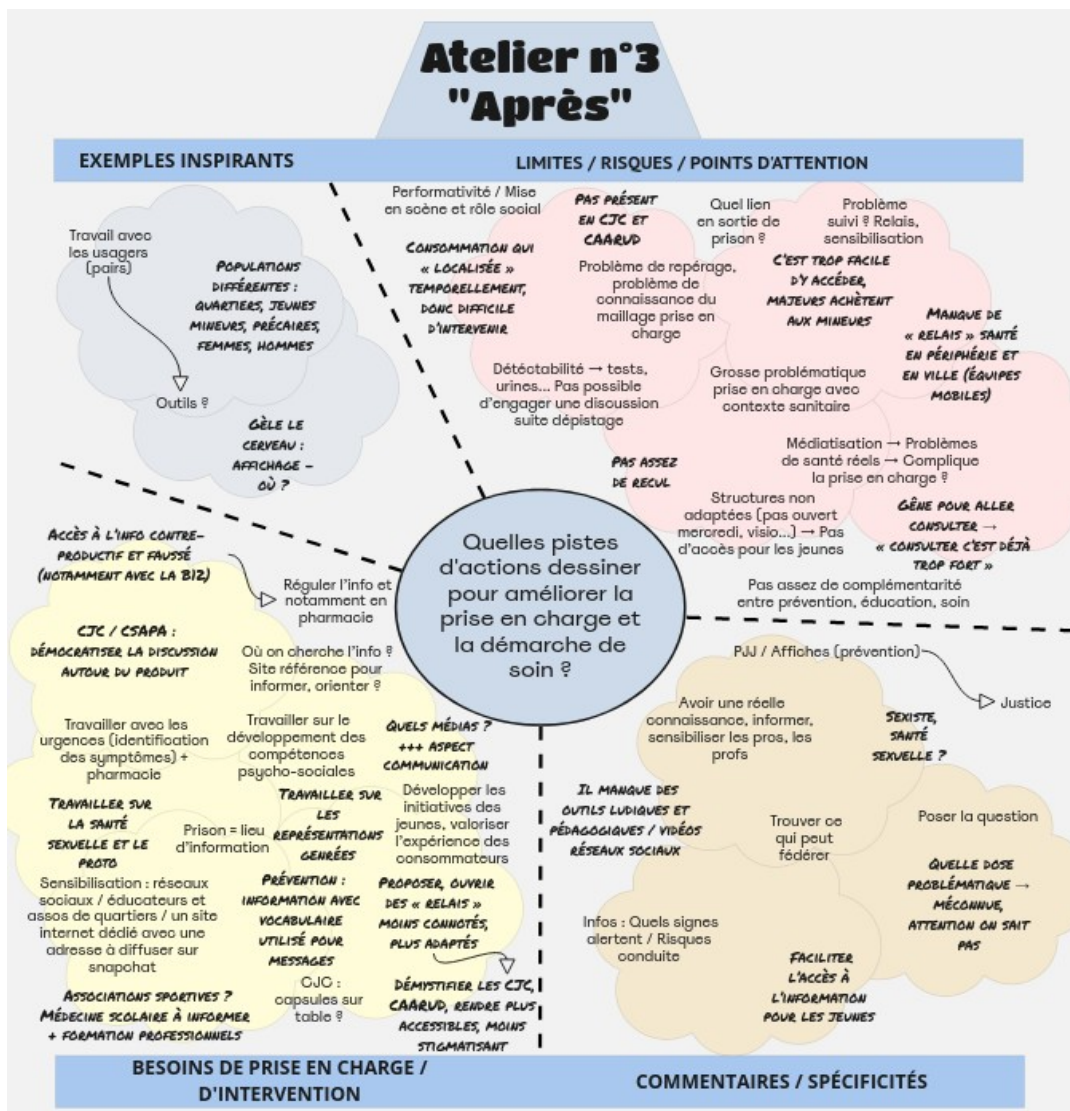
Atelier n°3
"Après"

EXEMPLES INSPIRANTS

LIMITES / RISQUES / POINTS D'ATTENTION

Travail avec les usagers (pairs)

Populations différentes : quartiers, jeunes mineurs, précaires, femmes, hommes

Outils ?

Gèle le cerveau : affichage - où ?

Performativité / Mise en scène et rôle social

Consommation qui « localisée » temporellement, donc difficile d'intervenir

Pas présent en CJC et CAARUD

Problème de repérage, problème de connaissance du maillage prise en charge

Quel lien en sortie de prison ?

Problème suivi ? Relais, sensibilisation

C'est trop facile d'y accéder, majeurs achètent aux mineurs

Manque de « relais » santé en périphérie et en ville (équipes mobiles)

Détéctabilité → tests, urines... Pas possible d'engager une discussion suite dépistage

Grosse problématique prise en charge avec contexte sanitaire

Médiatisation → Problèmes de santé réels → Complique la prise en charge ?

Pas assez de recul

Structures non adaptées (pas ouvert mercredi, visio...) → Pas d'accès pour les jeunes

Gêne pour aller consulter → « consulter c'est déjà trop fort »

Pas assez de complémentarité entre prévention, éducation, soin

Quelles pistes d'actions dessiner pour améliorer la prise en charge et la démarche de soin ?

Accès à l'info contre-productif et faussé (notamment avec la BIZ)

Réguler l'info et notamment en pharmacie

CJC / CSAPA : démocratiser la discussion autour du produit

Où on cherche l'info ? Site référence pour informer, orienter ?

Travailler avec les urgences (identification des symptômes) + pharmacie

Travailler sur le développement des compétences psycho-sociales

Quels médias ? +++ aspect communication

Travailler sur la santé sexuelle et le proto

Prison = lieu d'information

Travailler sur les représentations genrées

Développer les initiatives des jeunes, valoriser l'expérience des consommateurs

Sensibilisation : réseaux sociaux / éducateurs et assos de quartiers / un site internet dédié avec une adresse à diffuser sur snapchat

Prévention : information avec vocabulaire utilisé pour messages

Proposer, ouvrir des « relais » moins connotés, plus adaptés

Associations sportives ? Médecine scolaire à informer + formation professionnels

CJC : capsules sur table ?

Démystifier les CJC, CAARUD, rendre plus accessibles, moins stigmatisant

PJJ / Affiches (prévention)

Justice

Avoir une réelle connaissance, informer, sensibiliser les pros, les profs

Sexiste, santé sexuelle ?

Il manque des outils ludiques et pédagogiques / vidéos réseaux sociaux

Trouver ce qui peut fédérer

Poser la question

Quelle dose problématique → méconnue, attention on sait pas

Infos : Quels signes alertent / Risques conduite

Faciliter l'accès à l'information pour les jeunes

BESOINS DE PRISE EN CHARGE / D'INTERVENTION

COMMENTAIRES / SPÉCIFICITÉS